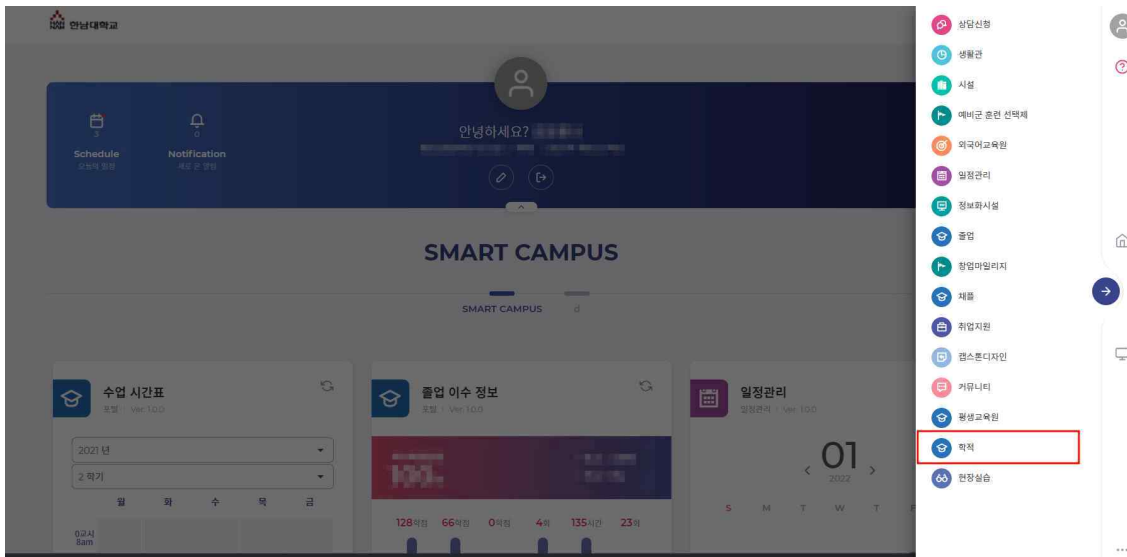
한남대학교

Schedule
3
오늘의 일정

Notification
0
새로 온 알림

안녕하세요? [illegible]

SMART CAMPUS

SMART CAMPUS d

수업 시간표
포털 | Ver.1.0.0

2021 년
2 학기
월 화 수 목 금
0교시 8am

졸업 이수 정보
포털 | Ver.1.0.0

128이점 66이점 0이점 4회 135시간 23회

일정관리
일정관리 | Ver.1.0.0

01
2022
S M T W T F

상담신청
생활관
시설
예비군 훈련 선택제
외국어교육원
일정관리
정보화시설
졸업
창업마일리지
채플
취업지원
캡스톤디자인
커뮤니티
평생교육원
학적
현장실습